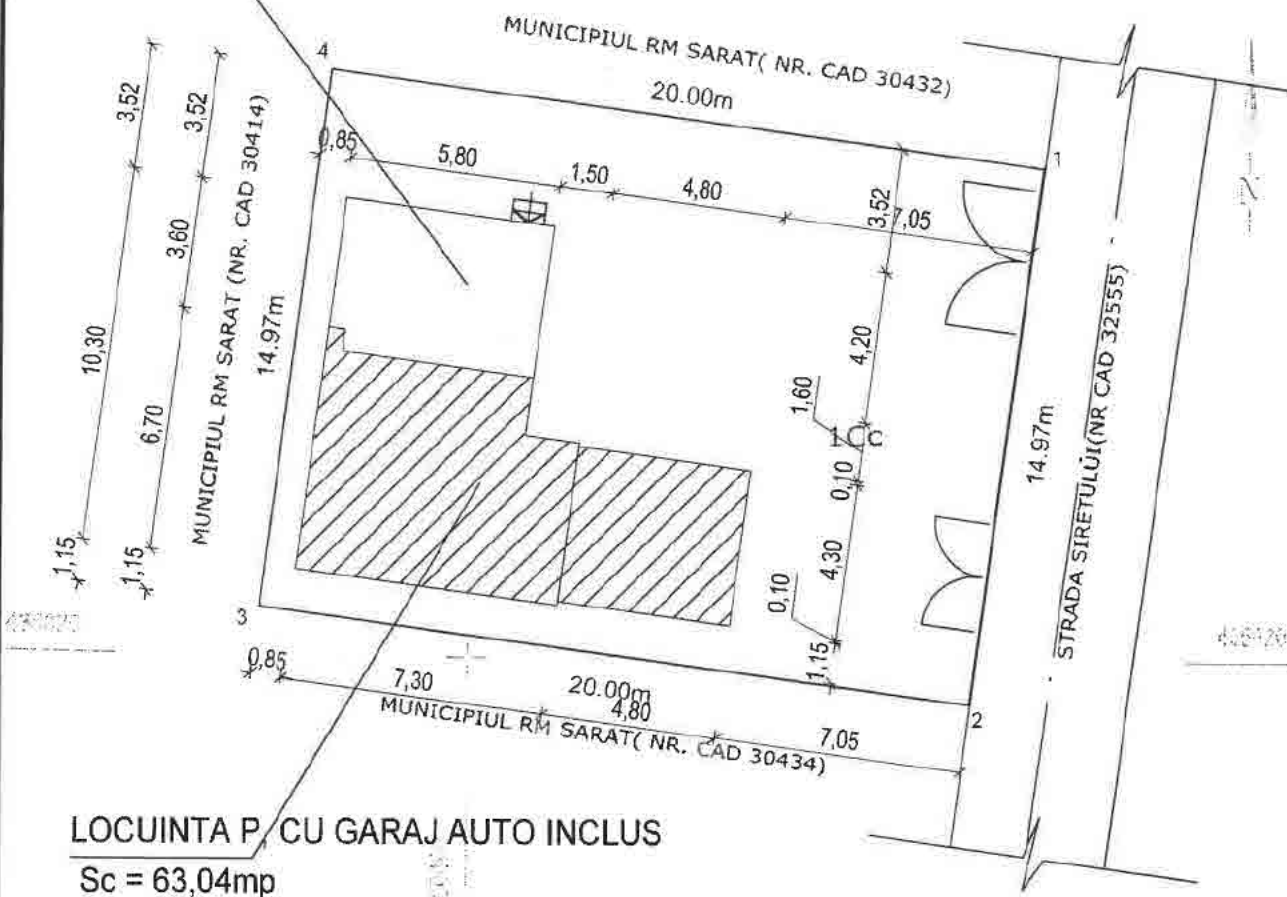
MUNICIPIUL RM SARAT( NR. CAD 30432)
20.00m
4
1
0,85
5,80
1,50
4,80
3,52
7,05
3,52
3,52
3,60
10,30
6,70
1,15
1,15
MUNICIPIUL RM SARAT (NR. CAD 30414)
14.97m
4,20
1,60
1C
C
0,10
4,30
0,10
1,15
14.97m
STRADA SIRETULUI(NR CAD 32555)
3
2
0,85
7,30
20.00m
4,80
7,05
MUNICIPIUL RM SARAT( NR. CAD 30434)
LOCUINTA P/ CU GARAJ AUTO INCLUS
Sc = 63,04mp